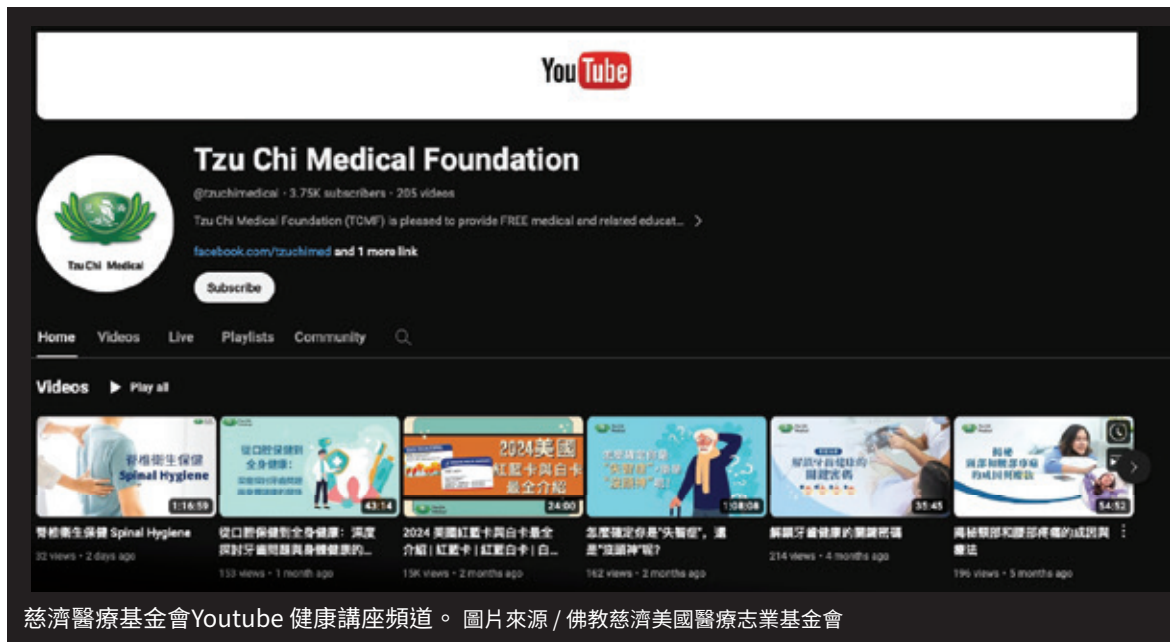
YouTube

Tzu Chi Medical Foundation

@tzuchimedical · 3.75K subscribers · 205 videos

Tzu Chi Medical Foundation (TCMF) is pleased to provide FREE medical and related educat... >

facebook.com/tzuchimed and 1 more link

Subscribe

Tzu Chi Medical

Home Videos Live Playlists Community

Videos ▶ Play all

脊椎衛生保健 Spinal Hygiene 1:16:59
脊椎衛生保健 Spinal Hygiene
32 views · 2 days ago

從口腔保健到全身健康 43:14
從口腔保健到全身健康：深度探討牙齒問題與身體健康的...
153 views · 1 month ago

2024美國紅藍卡與白卡最全介紹 24:00
2024 美國紅藍卡與白卡最全介紹 | 紅藍卡 | 紅藍白卡 | 白...
15K views · 2 months ago

1:08:08
怎麼確定你是"失智症"，還是"迷糊神"呢？
162 views · 2 months ago

解讀牙齒健康的關鍵密碼 35:45
解讀牙齒健康的關鍵密碼
214 views · 4 months ago

54:52
揭秘頸部和腰部疼痛的成因與療法
196 views · 5 months ago

慈濟醫療基金會Youtube 健康講座頻道。 圖片來源 / 佛教慈濟美國醫療志業基金會